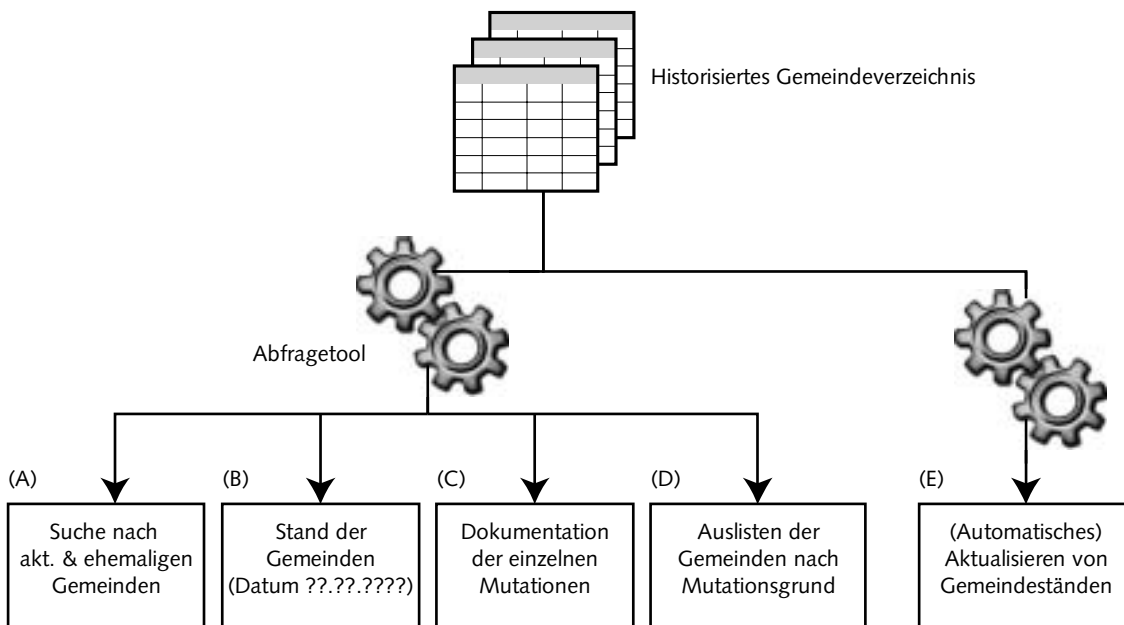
Historisiertes Gemeindeverzeichnis

Abfragetool

(A)
Suche nach akt. & ehemaligen Gemeinden

(B)
Stand der Gemeinden (Datum ??.??.????)

(C)
Dokumentation der einzelnen Mutationen

(D)
Auslisten der Gemeinden nach Mutationsgrund

(E)
(Automatisches) Aktualisieren von Gemeindeständen